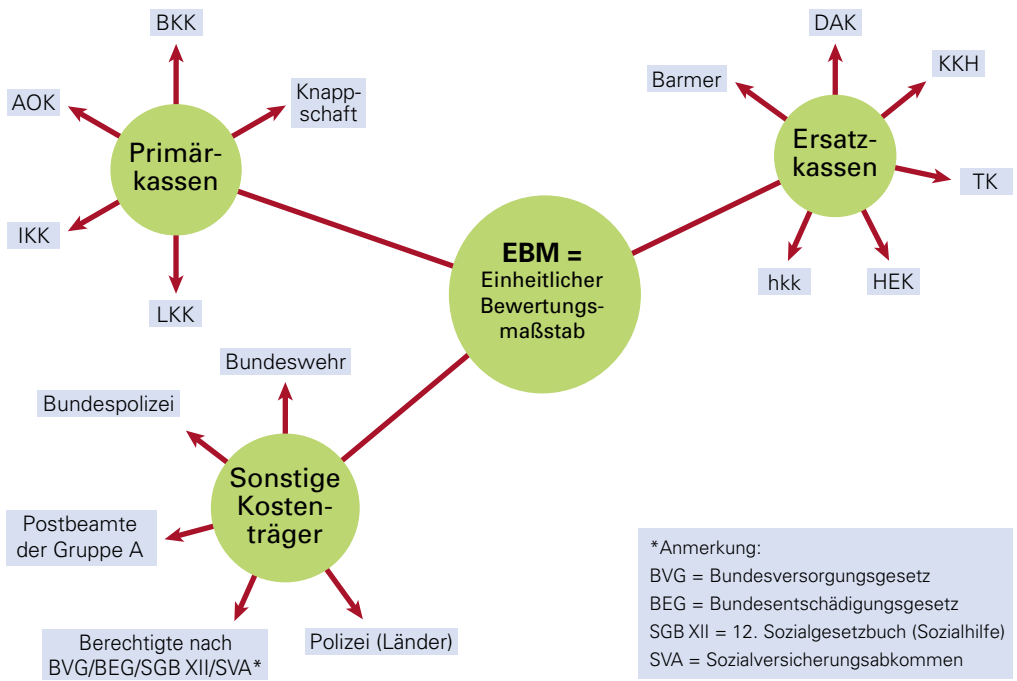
BKK

AOK

Knappschaft

Primärkassen

IKK

LKK

DAK

Barmer

KKH

Ersatzkassen

TK

hkk

HEK

EBM =
Einheitlicher Bewertungsmaßstab

Bundeswehr

Bundespolizei

Sonstige Kostenträger

Postbeamte der Gruppe A

Berechtigte nach BVG/BEG/SGB XII/SVA*

Polizei (Länder)

*Anmerkung:
BVG = Bundesversorgungsgesetz
BEG = Bundesentschädigungsgesetz
SGB XII = 12. Sozialgesetzbuch (Sozialhilfe)
SVA = Sozialversicherungsabkommen